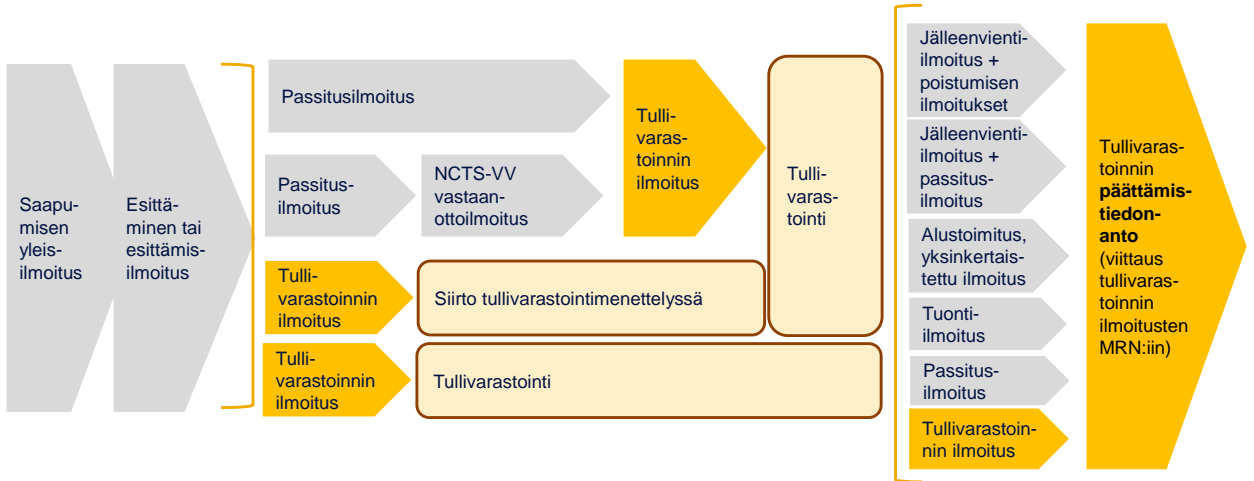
Saapumisen yleisilmoitus

Esittäminen tai esittämisilmoitus

Passitusilmoitus

Passitusilmoitus

NCTS-VV vastaanottoilmoitus

Tullivarastoinnin ilmoitus

Tullivarastointi

Tullivarastoinnin ilmoitus

Siirto tullivarastointimenettelyssä

Tullivarastoinnin ilmoitus

Tullivarastointi

Jälleenvienti-ilmoitus + poistumisen ilmoitukset

Jälleenvienti-ilmoitus + passitusilmoitus

Alustoimitus, yksinkertaistettu ilmoitus

Tuonti-ilmoitus

Passitusilmoitus

Tullivarastoinnin ilmoitus

Tullivarastoinnin **päättämistiedonanto** (viittaus tullivarastoinnin ilmoitusten MRN:iin)